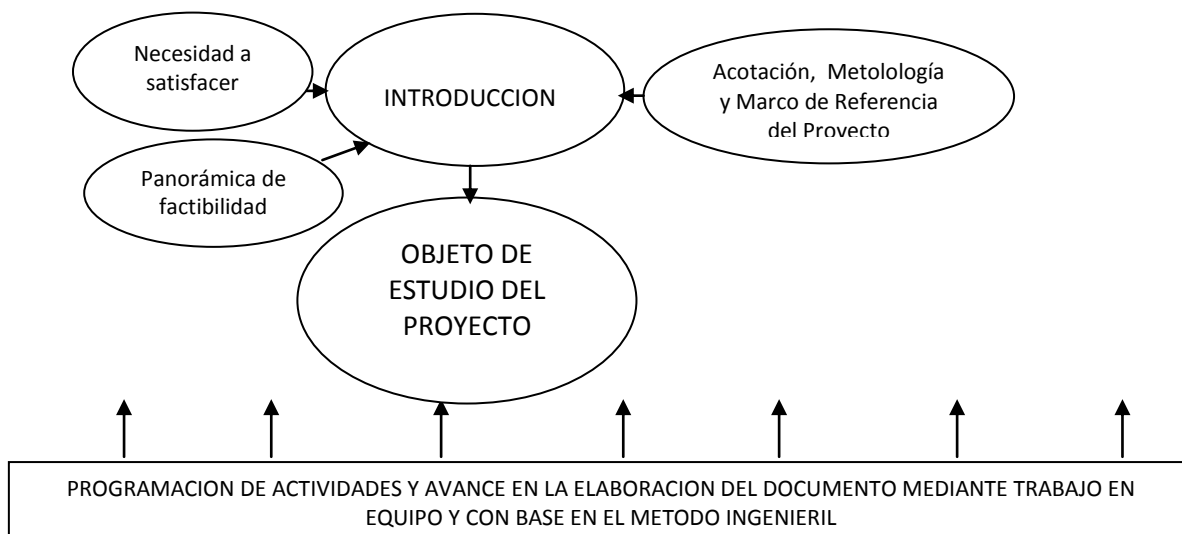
Necesidad a satisfacer

INTRODUCCION

Acotación, Metolología y Marco de Referencia del Proyecto

Panorámica de factibilidad

OBJETO DE ESTUDIO DEL PROYECTO

PROGRAMACION DE ACTIVIDADES Y AVANCE EN LA ELABORACION DEL DOCUMENTO MEDIANTE TRABAJO EN EQUIPO Y CON BASE EN EL METODO INGENIERIL